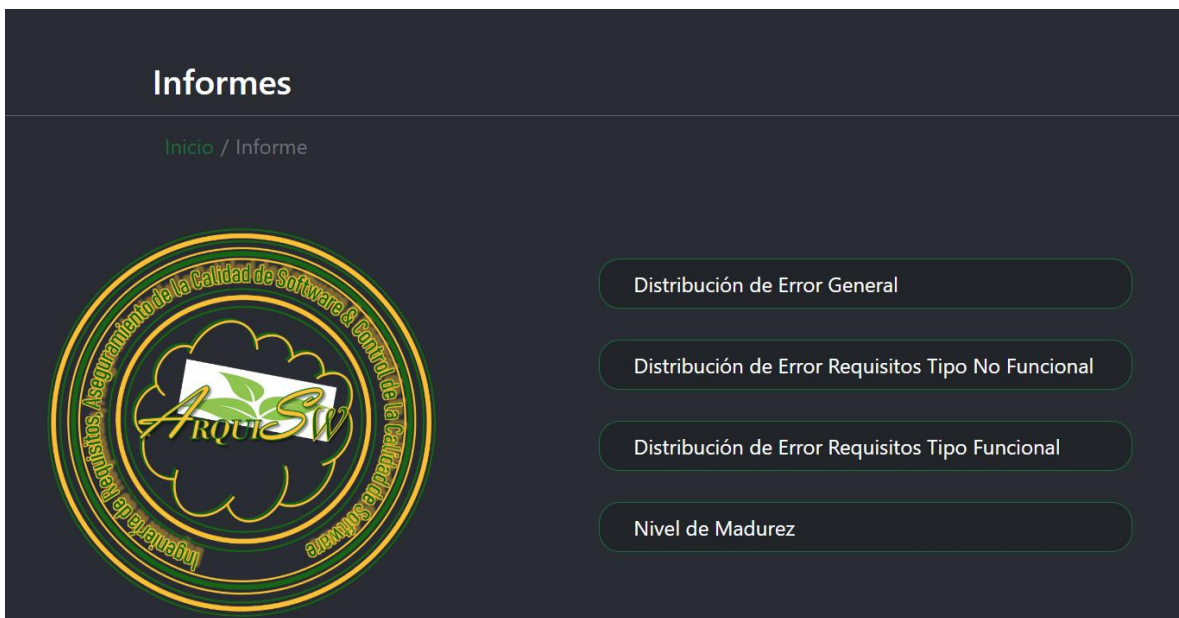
Informes

Inicio / Informe

Ingeniería de Requisitos, Aseguramiento de la Calidad de Software & Control de la Calidad de Software

ARQUISW

Distribución de Error General

Distribución de Error Requisitos Tipo No Funcional

Distribución de Error Requisitos Tipo Funcional

Nivel de Madurez